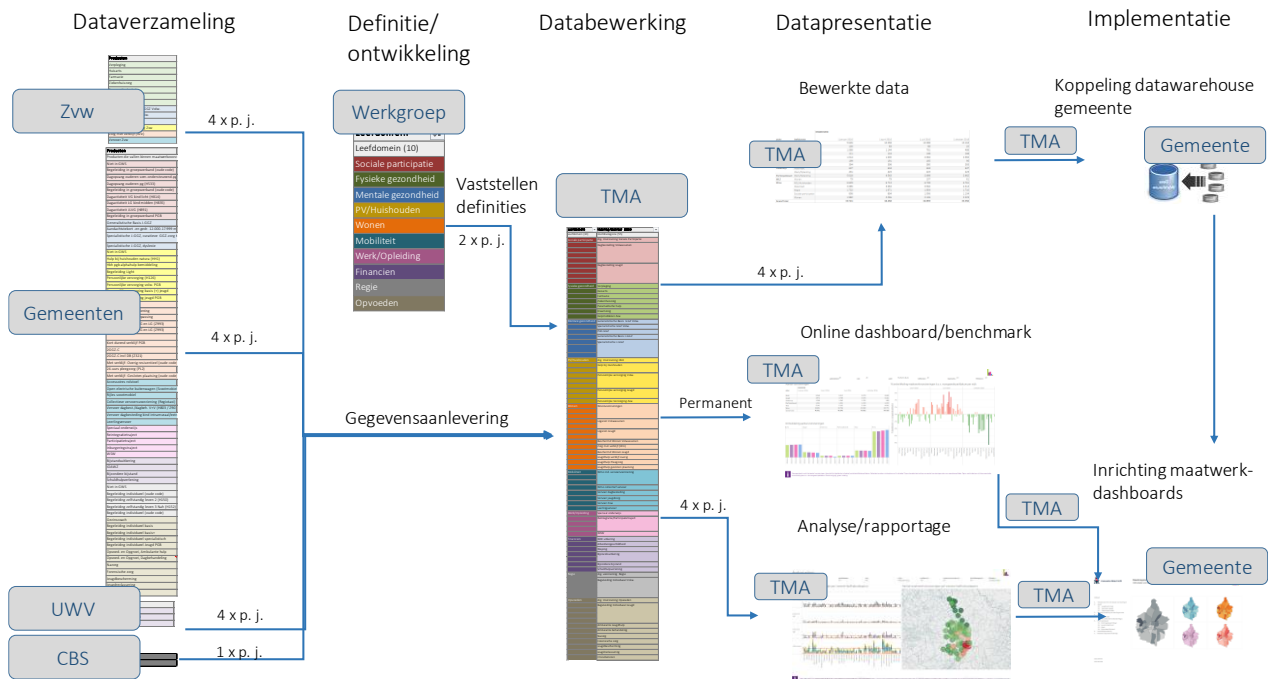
Dataverzameling

Definitie/ ontwikkeling

Databewerking

Datapresentatie

Implementatie

Zvw

4 x p. j.

Werkgroep

Leefdomein (10)

Sociale participatie

Fysieke gezondheid

Mentale gezondheid

PV/Huishouden

Wonen

Mobiliteit

Werk/Opleiding

Financien

Regie

Opvoeden

Vaststellen definities

2 x p. j.

TMA

Bewerkte data

TMA

TMA

Koppeling datawarehouse gemeente

Gemeente

4 x p. j.

Gemeenten

4 x p. j.

Gegevensaanlevering

Online dashboard/benchmark

TMA

Permanent

Inrichting maatwerk-dashboards

TMA

4 x p. j.

Analyse/rapportage

TMA

TMA

Gemeente

UWV

4 x p. j.

CBS

1 x p. j.